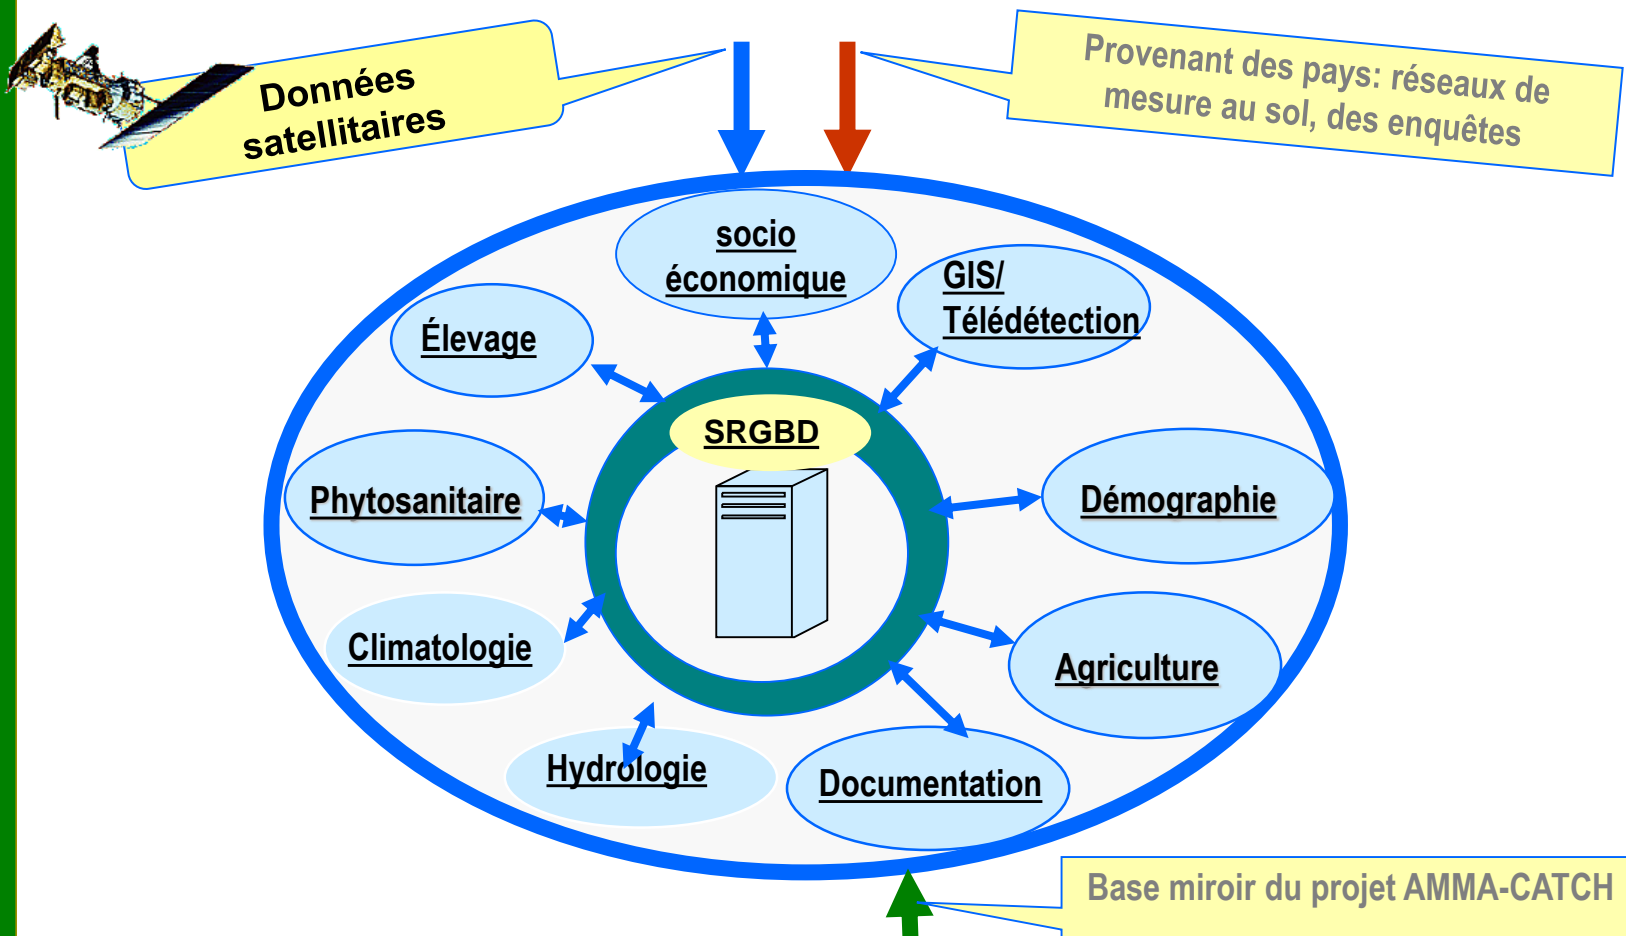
Données satellitaires

Provenant des pays: réseaux de mesure au sol, des enquêtes

socio économique

GIS/ Télédétection

Élevage

SRGBD

Phytosanitaire

Démographie

Climatologie

Agriculture

Hydrologie

Documentation

Base miroir du projet AMMA-CATCH